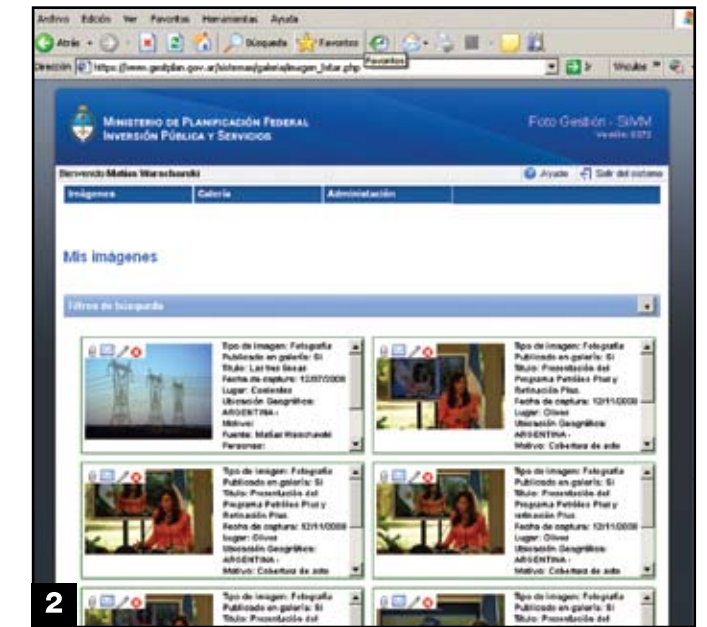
Archivo Edición Ver Favoritos Herramientas Ayuda

Atrás Búsqueda Favoritos Favoritos

Dirección https://www.gestplan.gov.ar/sistemas/galeria/imagen_listar.php Ir Vínculos

Ministerio de Planificación Federal
Inversión Pública y Servicios

Foto Gestión - SIMM
Versión 0.07

Bienvenido Matías Warschauski

Ayuda Salir del sistema

Imágenes | Galería | Administración

Mis imágenes

Filtros de búsqueda

Tipo de imagen: Fotografía
Publicado en galería: Si
Título: Las tres líneas
Fecha de captura: 12/07/2008
Lugar: Costa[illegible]
Ubicación Geográfica: ARGENTINA -
Motivo:
Fuente: Matías Warschauski
Personas:

Tipo de imagen: Fotografía
Publicado en galería: Si
Título: Presentación del Programa Petróleo Plus y Refinación Plus
Fecha de captura: 12/11/2008
Lugar: Olivos
Ubicación Geográfica: ARGENTINA -
Motivo: Cobertura de acto

Tipo de imagen: Fotografía
Publicado en galería: Si
Título: Presentación del Programa Petróleo Plus y Refinación Plus
Fecha de captura: 12/11/2008
Lugar: Olivos
Ubicación Geográfica: ARGENTINA -
Motivo: Cobertura de acto

Tipo de imagen: Fotografía
Publicado en galería: Si
Título: Presentación del Programa Petróleo Plus y refinación Plus
Fecha de captura: 12/11/2008
Lugar: Olivos
Ubicación Geográfica: ARGENTINA -
Motivo: Cobertura de acto

Tipo de imagen: Fotografía
Publicado en galería: Si
Título: Presentación del

Tipo de imagen: Fotografía
Publicado en galería: Si
Título: Presentación del

2